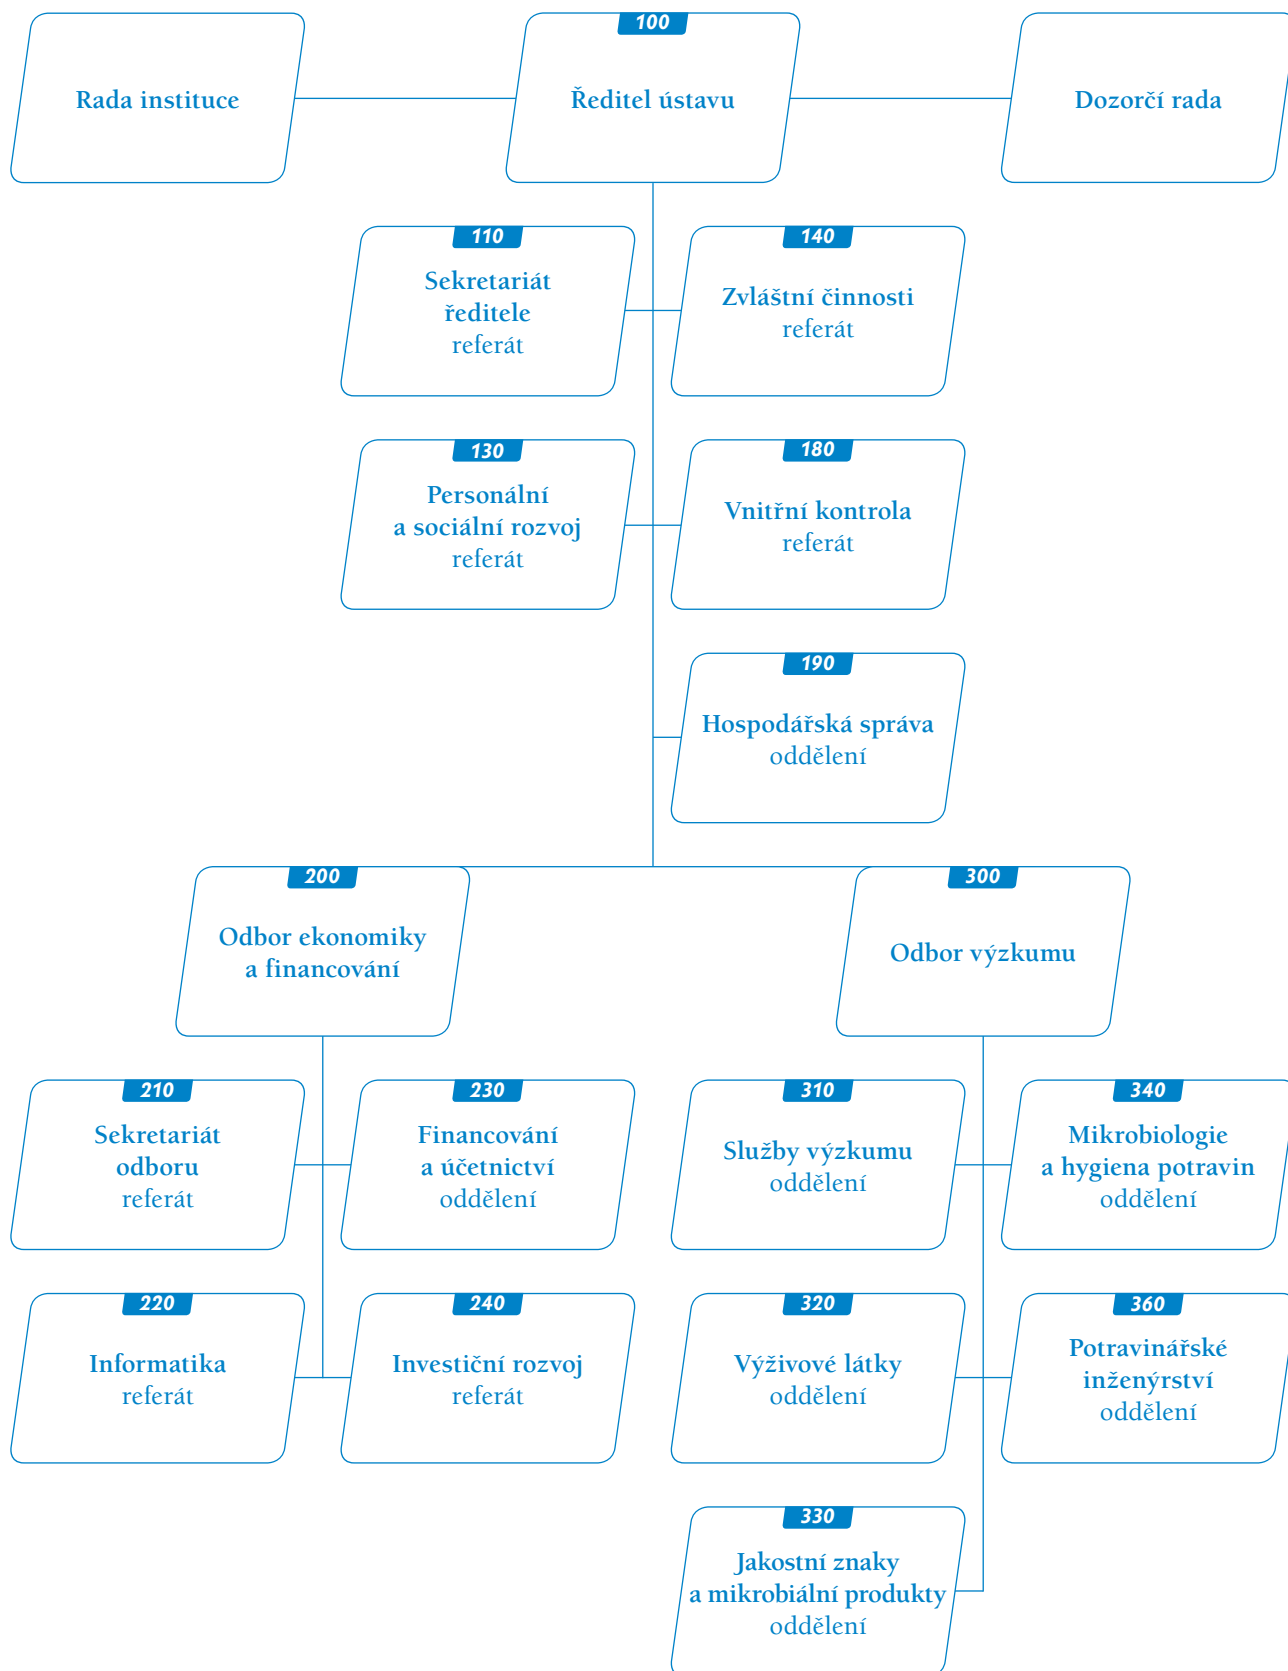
Rada instituce

100
Ředitel ústavu

Dozorčí rada

110
Sekretariát ředitele
referát

140
Zvláštní činnosti
referát

130
Personální a sociální rozvoj
referát

180
Vnitřní kontrola
referát

190
Hospodářská správa
oddělení

200
Odbor ekonomiky a financování

300
Odbor výzkumu

210
Sekretariát odboru
referát

230
Financování a účetnictví
oddělení

310
Služby výzkumu
oddělení

340
Mikrobiologie a hygiena potravin
oddělení

220
Informatika
referát

240
Investiční rozvoj
referát

320
Výživové látky
oddělení

360
Potravinářské inženýrství
oddělení

330
Jakostní znaky a mikrobiální produkty
oddělení